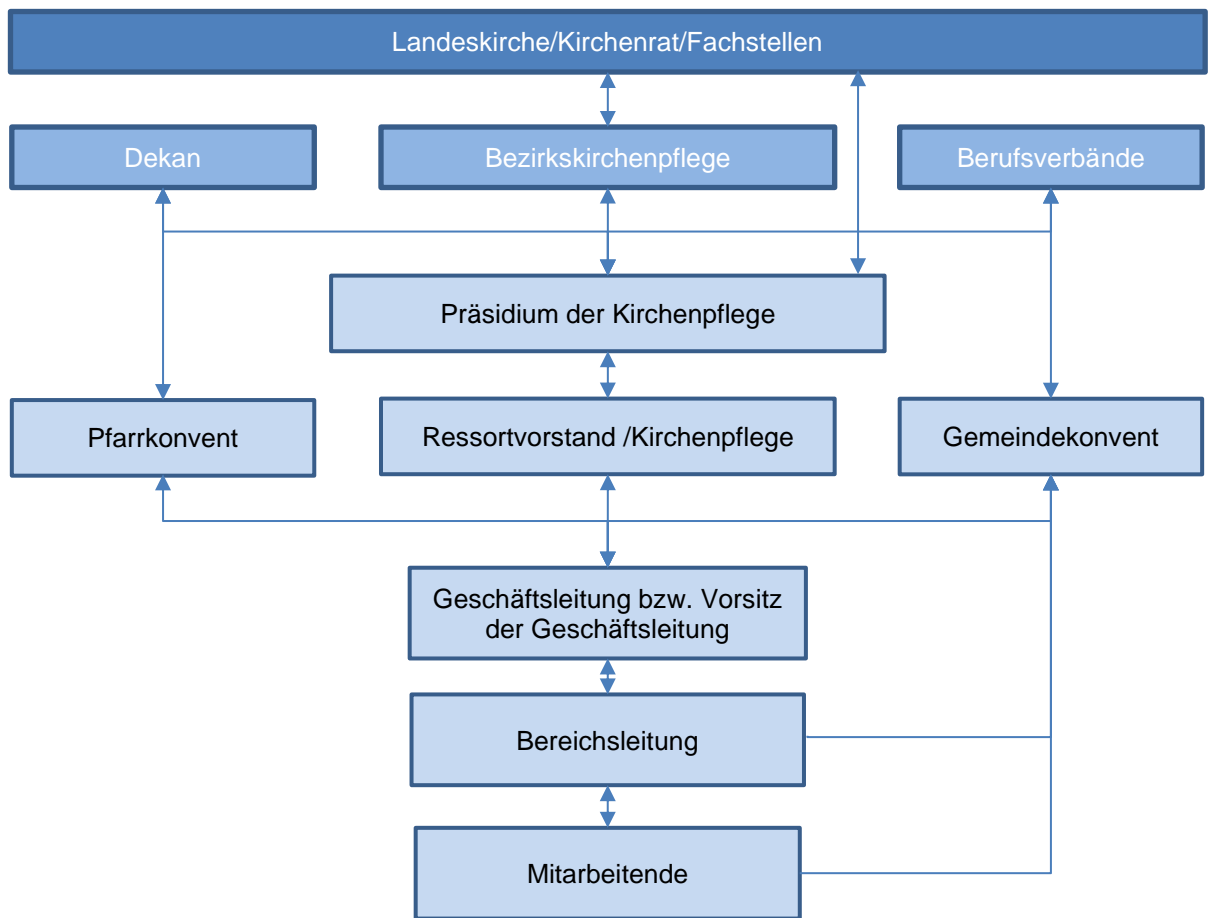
Landeskirche/Kirchenrat/Fachstellen

Dekan

Bezirkskirchenpflege

Berufsverbände

Präsidium der Kirchenpflege

Pfarrkonvent

Ressortvorstand /Kirchenpflege

Gemeindekonvent

Geschäftsleitung bzw. Vorsitz der Geschäftsleitung

Bereichsleitung

Mitarbeitende